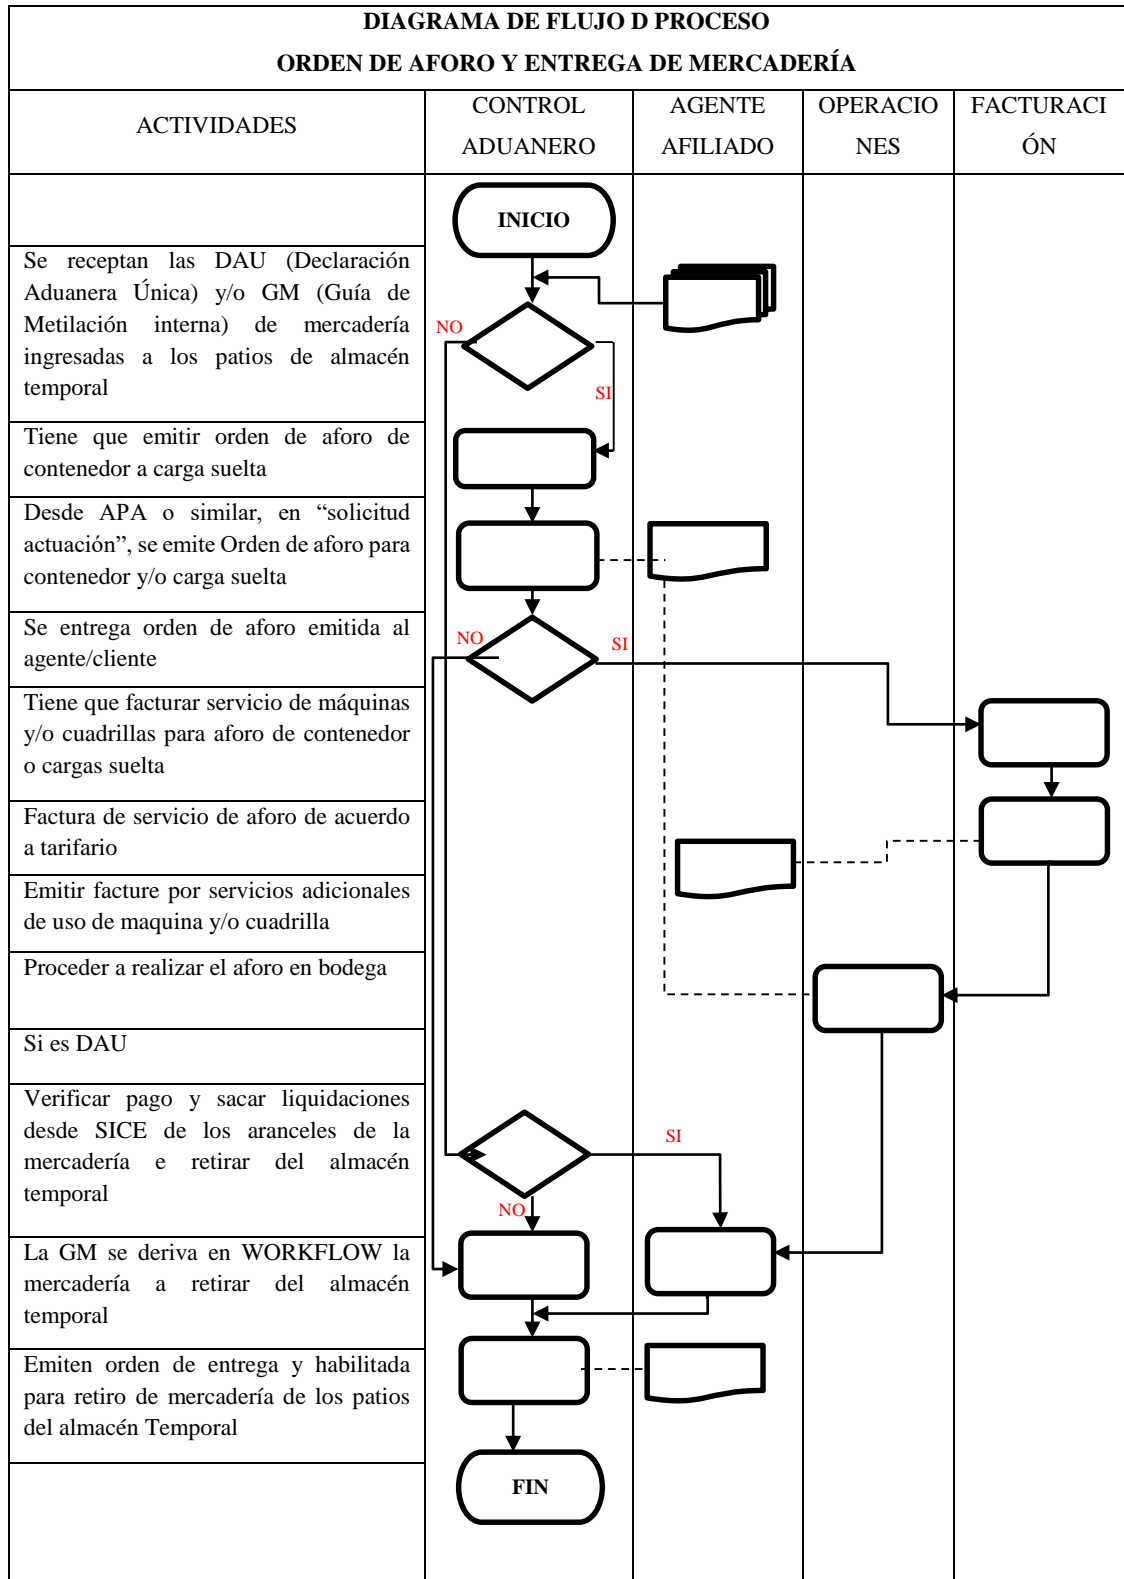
DIAGRAMA DE FLUJO D PROCESO
ORDEN DE AFORO Y ENTREGA DE MERCADERÍA

| ACTIVIDADES | CONTROL ADUANERO | AGENTE AFILIADO | OPERACIONES | FACTURACIÓN |
|---|---|---|---|---|
| | INICIO | | | |
| Se receptan las DAU (Declaración Aduanera Única) y/o GM (Guía de Metilación interna) de mercadería ingresadas a los patios de almacén temporal | NO SI | | | |
| Tiene que emitir orden de aforo de contenedor a carga suelta | | | | |
| Desde APA o similar, en "solicitud actuación", se emite Orden de aforo para contenedor y/o carga suelta | | | | |
| Se entrega orden de aforo emitida al agente/cliente | NO SI | | | |
| Tiene que facturar servicio de máquinas y/o cuadrillas para aforo de contenedor o cargas suelta | | | | |
| Factura de servicio de aforo de acuerdo a tarifario | | | | |
| Emitir facture por servicios adicionales de uso de maquina y/o cuadrilla | | | | |
| Proceder a realizar el aforo en bodega | | | | |
| Si es DAU | | | | |
| Verificar pago y sacar liquidaciones desde SICE de los aranceles de la mercadería e retirar del almacén temporal | NO | SI | | |
| La GM se deriva en WORKFLOW la mercadería a retirar del almacén temporal | | | | |
| Emiten orden de entrega y habilitada para retiro de mercadería de los patios del almacén Temporal | | | | |
| | FIN | | | |